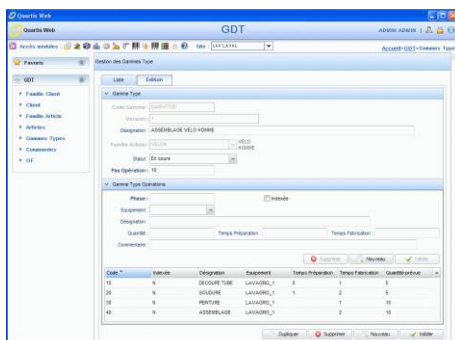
Quartis Web

Quartis Web

GDT

ADMIN ADMIN

Accès modules

Site : LAV LAVAL

Accueil > GDT > Gammes Type

Favoris

GDT

Famille Client

Client

Famille Article

Articles

Gammes Types

Commandes

OF

Gestion des Gammes Type

Liste

Edition

Gamme Type

Code Gamme : GAMVTO01

Version : 1

Désignation : ASSEMBLAGE VELO HOMME

Famille Article : VELHO

VELO HOMME

Statut : En cours

Pas Opération : 10

Gamme Type Opérations

Phase :

Validée

Equipement :

Désignation :

Quantité :

Temps Préparation :

Temps Fabrication :

Commentaire :

Supprimer

Nouveau

Valider

| Code | Validée | Désignation | Equipement | Temps Préparation | Temps Fabrication | Quantité prévue |
|---|---|---|---|---|---|---|
| 10 | N | DECOUPE TUBE | LAVAGRO_1 | 5 | 1 | 5 |
| 20 | N | SOUDURE | LAVAGRO_1 | | 2 | 5 |
| 30 | N | PEINTURE | LAVAGRO_1 | | 1 | 10 |
| 40 | N | ASSEMBLAGE | LAVAGRO_1 | | 2 | 10 |

Dupliquer

Supprimer

Nouveau

Valider